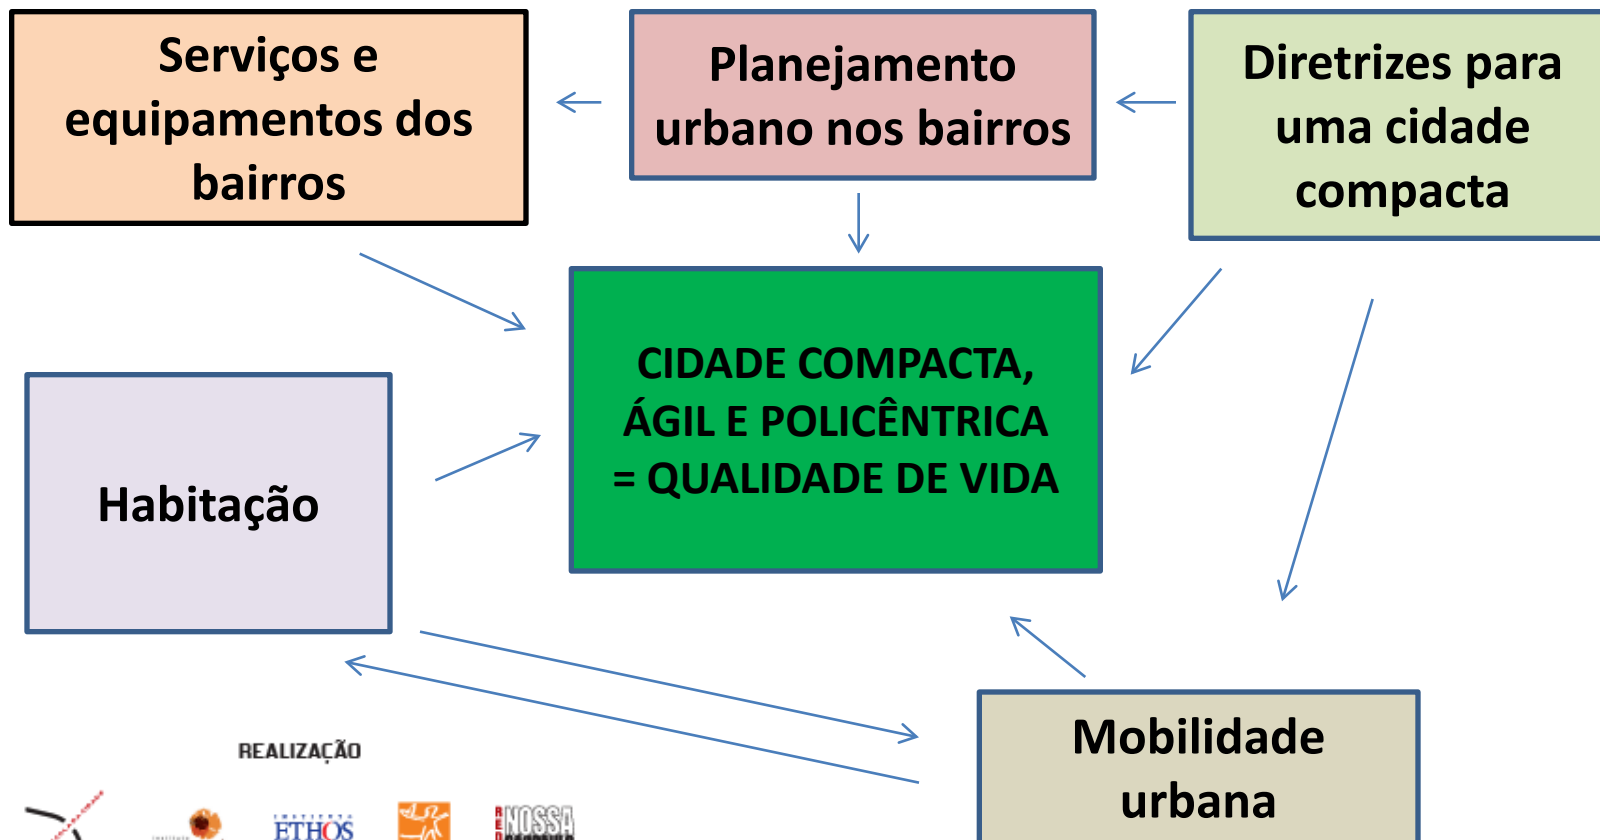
Serviços e equipamentos dos bairros

Planejamento urbano nos bairros

Diretrizes para uma cidade compacta

CIDADE COMPACTA, ÁGIL E POLICÊNTRICA = QUALIDADE DE VIDA

Habitação

Mobilidade urbana

REALIZAÇÃO

ETHOS

NOSSA